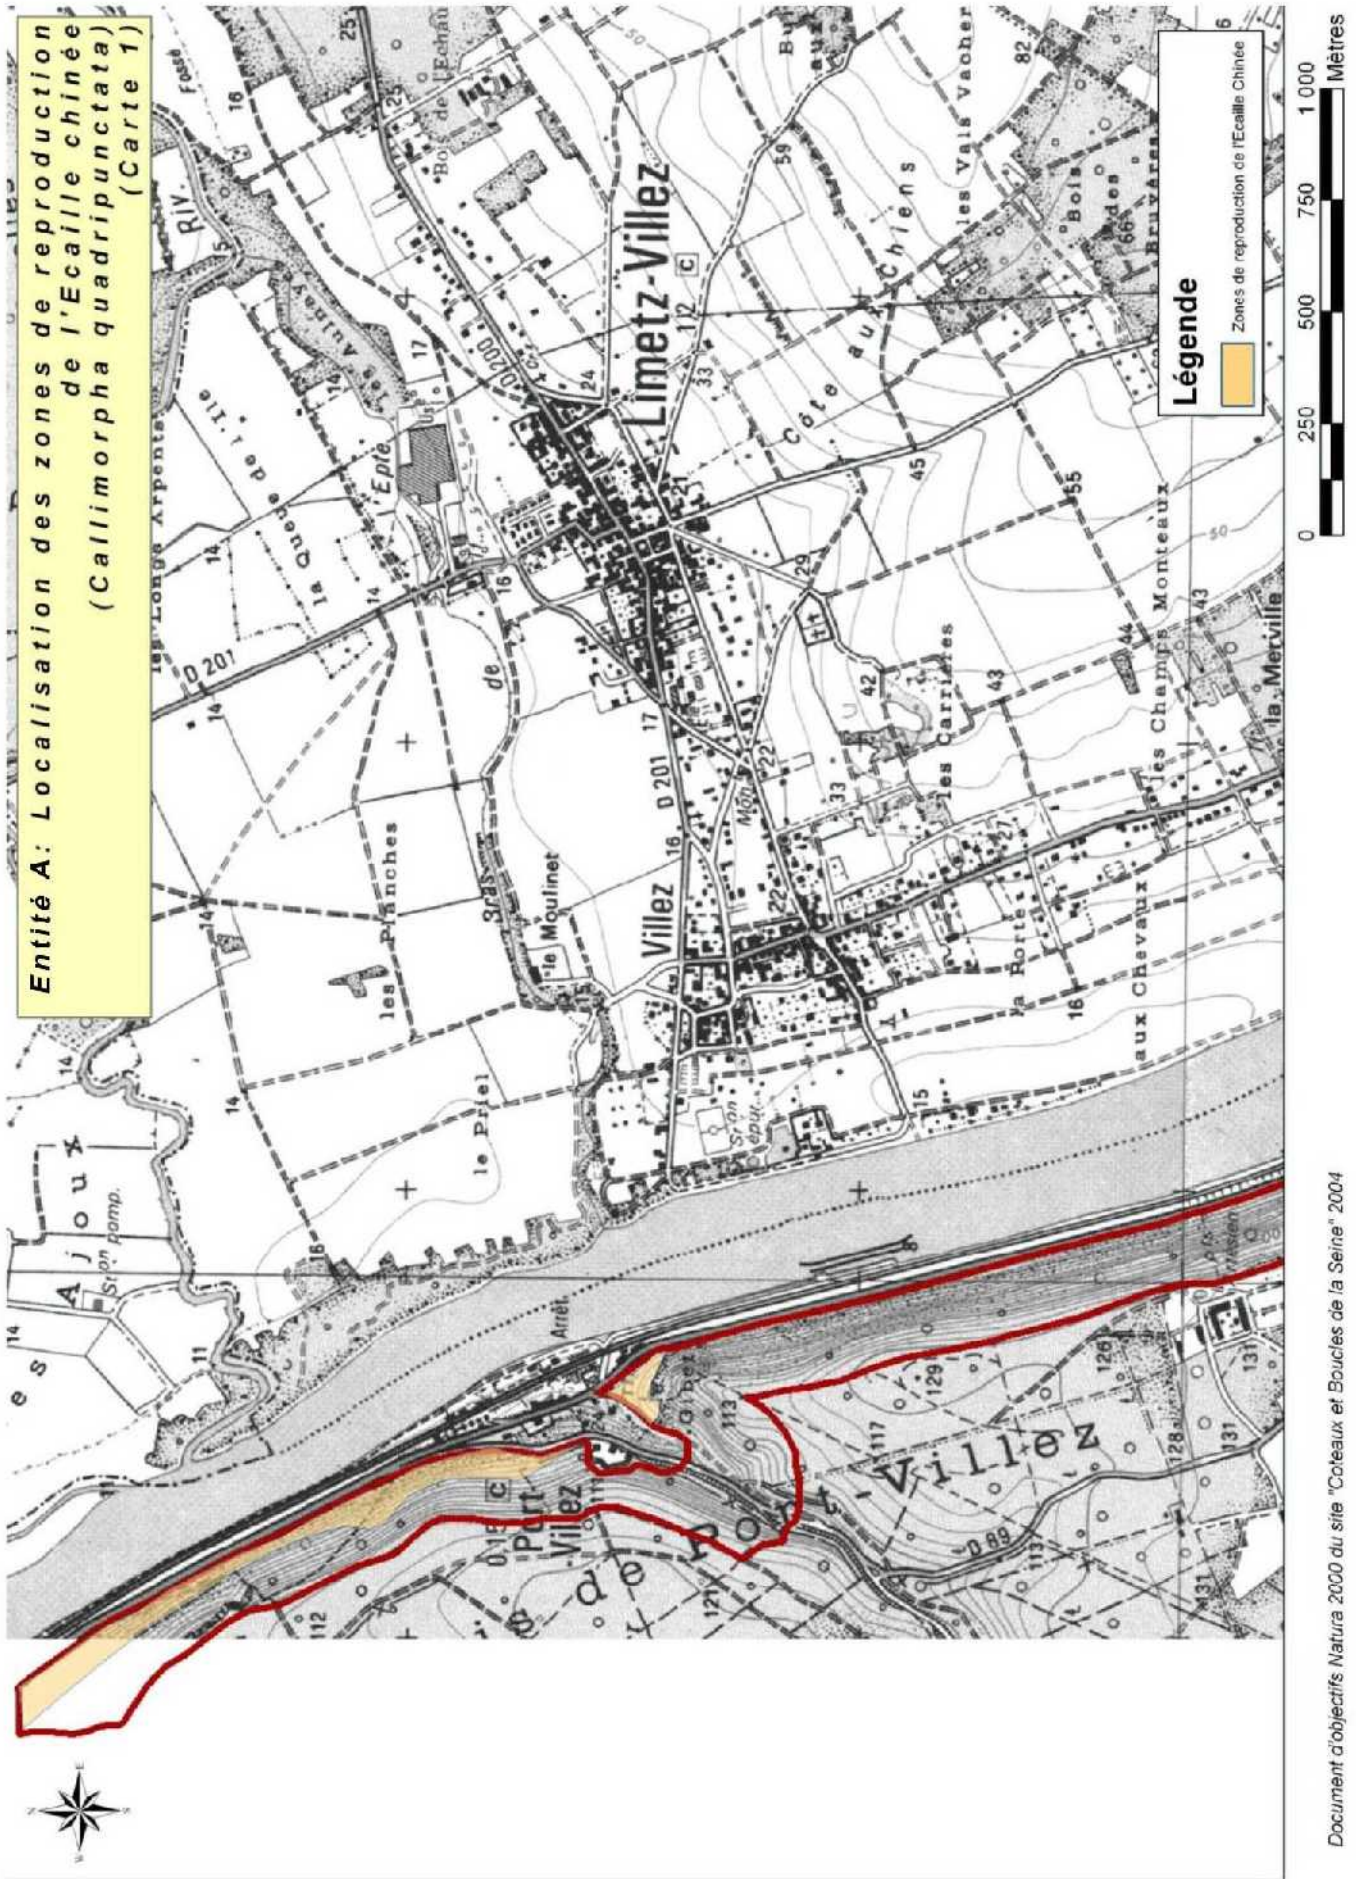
Entité A: Localisation des zones de reproduction de l'Ecaille chinée (Callimorpha quadripunctata) (Carte 1)

Légende
Zones de reproduction de l'Ecaille Chinée

0 250 500 750 1 000 Mètres

Limetz-Villez
Villez
Port-Villez
Villez
les Planches
le Moulinet
le Priel
la Queue de l'Ile
les Longs Arpents
les Aubrey
Epte
Côte aux Chiens
les Vals Vacher
les Carrières
les Champs Monteaux
aux Chevaux
la Porte
la Merville
Bois des Bruyères
les Ajoux
St^{ion} pomp.
Arrêt
D 201
D 200
D 89
Riv.
Fossé

Document d'objectifs Natura 2000 du site "Coteaux et Boucles de la Seine" 2004